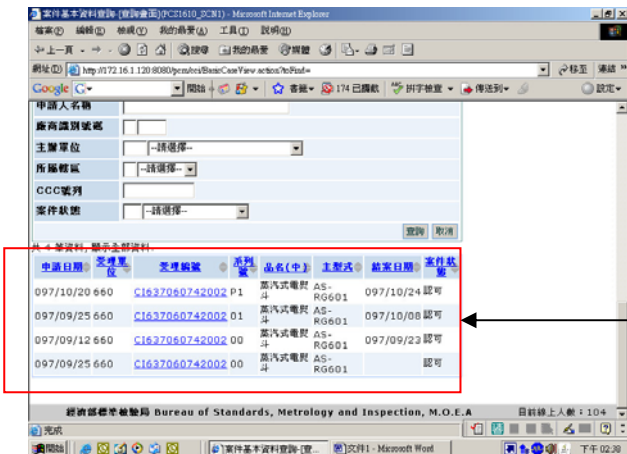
案件基本資料查詢-[查詢畫面](PCS1610_SCN1) - Microsoft Internet Explorer

檔案(F) 編輯(E) 檢視(V) 我的最愛(A) 工具(T) 說明(H)

上一頁 搜尋 我的最愛 媒體

網址(D) http://172.16.1.120:8080/pcs/cs/BasicCaseView.action?toFind= 移至 連結

Google 開始 書籤 174 已攔截 拼字檢查 傳送到 設定

申請人名稱

廠商識別號碼

主辦單位 --請選擇--

所屬轄區 --請選擇--

CCC號列

案件狀態 --請選擇--

查詢 取消

共 4 筆資料，顯示全部資料

| 申請日期 | 受理單位 | 受理編號 | 系列號 | 品名(中) | 主型式 | 結案日期 | 案件狀態 |
|---|---|---|---|---|---|---|---|
| 097/10/20 | 660 | CI637060742002 | P1 | 蒸汽式電熨斗 | AS-RG601 | 097/10/24 | 認可 |
| 097/09/25 | 660 | CI637060742002 | 01 | 蒸汽式電熨斗 | AS-RG601 | 097/10/08 | 認可 |
| 097/09/12 | 660 | CI637060742002 | 00 | 蒸汽式電熨斗 | AS-RG601 | 097/09/23 | 認可 |
| 097/09/25 | 660 | CI637060742002 | 00 | 蒸汽式電熨斗 | AS-RG601 | | 認可 |

經濟部標準檢驗局 Bureau of Standards, Metrology and Inspection, M.O.E.A 目前線上人數：104

完成

開始 案件基本資料查詢-[查... 文件1 - Microsoft Word 下午 02:38